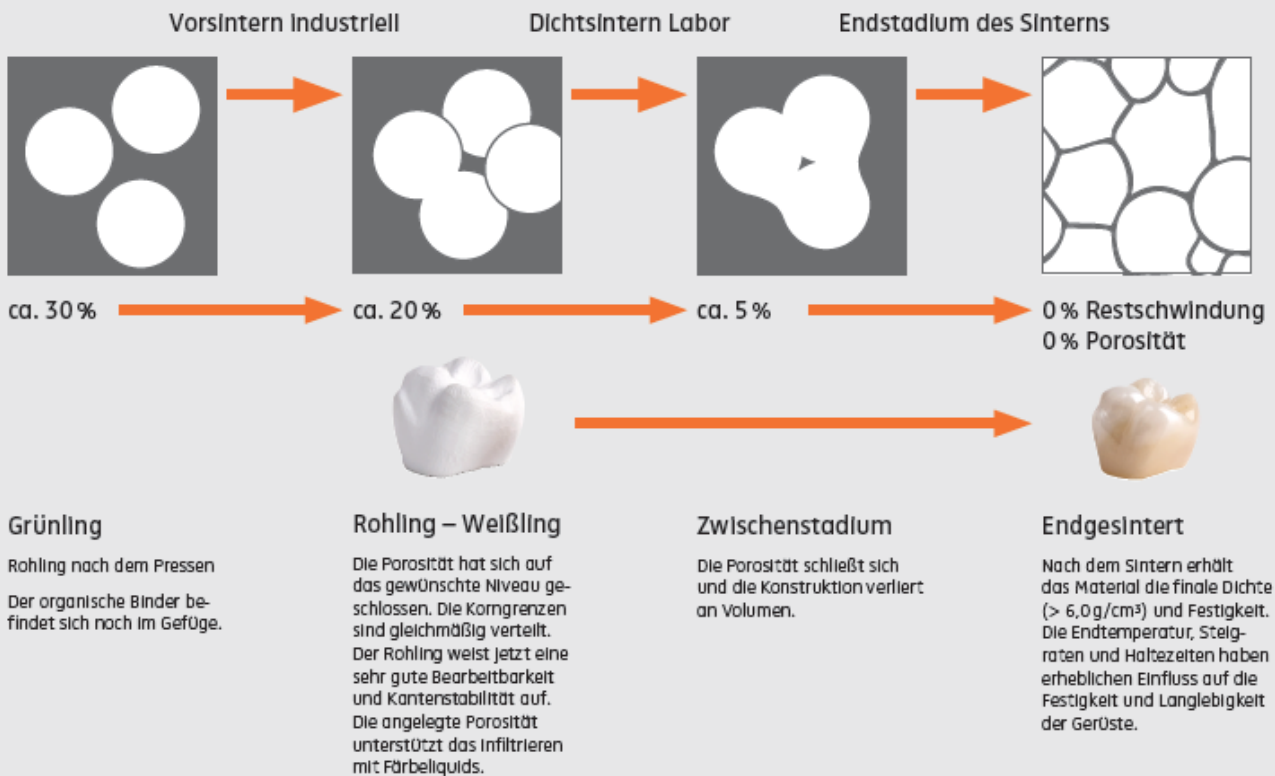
Vorsintern industriell

Dichtsintern Labor

Endstadium des Sinterns

ca. 30 %

ca. 20 %

ca. 5 %

0 % Restschwindung
0 % Porosität

Grünling

Rohling nach dem Pressen

Der organische Binder befindet sich noch im Gefüge.

Rohling – Weißling

Die Porosität hat sich auf das gewünschte Niveau geschlossen. Die Korngrenzen sind gleichmäßig verteilt. Der Rohling weist jetzt eine sehr gute Bearbeitbarkeit und Kantenstabilität auf. Die angelegte Porosität unterstützt das Infiltrieren mit Färbeliquids.

Zwischenstadium

Die Porosität schließt sich und die Konstruktion verliert an Volumen.

Endgesintert

Nach dem Sintern erhält das Material die finale Dichte (> 6,0 g/cm³) und Festigkeit. Die Endtemperatur, Steigraten und Haltezeiten haben erheblichen Einfluss auf die Festigkeit und Langlebigkeit der Gerüste.